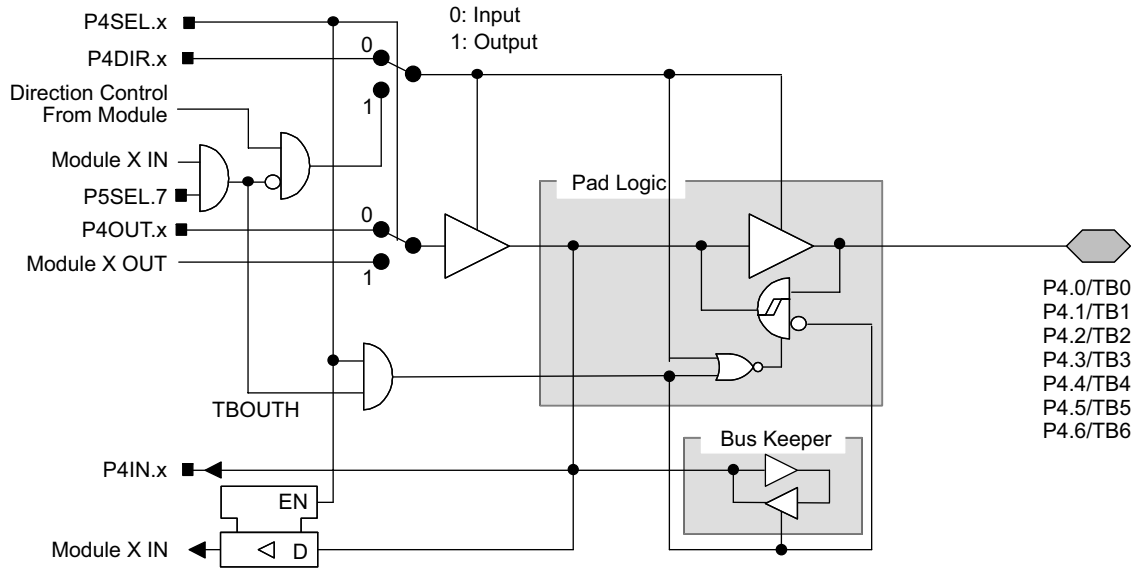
P4SEL.x
P4DIR.x
0
1
0: Input
1: Output
Direction Control From Module
Module X IN
P5SEL.7
P4OUT.x
0
Module X OUT
1
Pad Logic
P4.0/TB0
P4.1/TB1
P4.2/TB2
P4.3/TB3
P4.4/TB4
P4.5/TB5
P4.6/TB6
TBOUTH
Bus Keeper
P4IN.x
EN
Module X IN
D